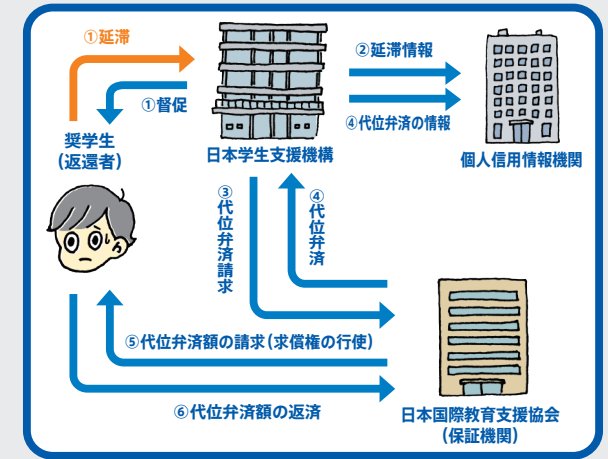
①延滞

①督促

奨学生
(返還者)

日本学生支援機構

②延滞情報

④代位弁済の情報

個人信用情報機関

③代位弁済請求

④代位弁済

⑤代位弁済額の請求(求償権の行使)

⑥代位弁済額の返済

日本国際教育支援協会
(保証機関)